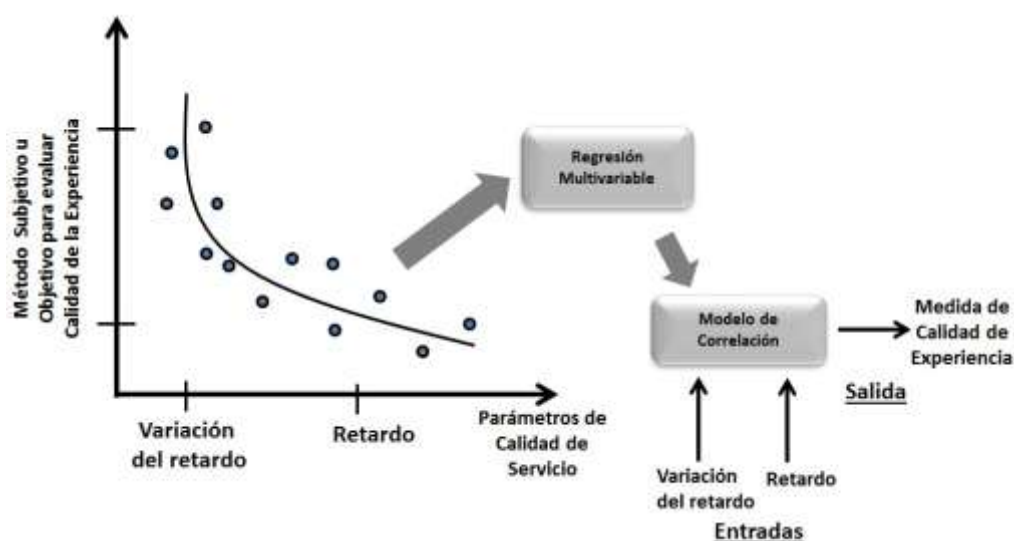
Método Subjetivo u Objetivo para evaluar Calidad de la Experiencia

Variación del retardo

Retardo

Parámetros de Calidad de Servicio

Regresión Multivariable

Modelo de Correlación

Medida de Calidad de Experiencia

Salida

Variación del retardo

Retardo

Entradas